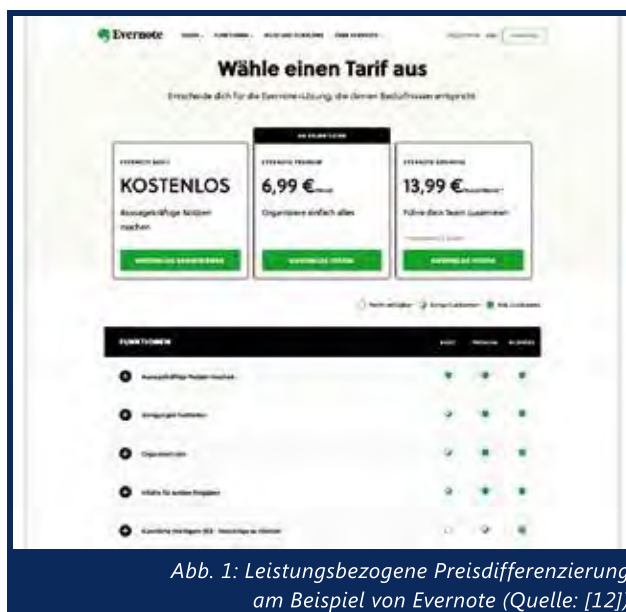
Evernote

Wähle einen Tarif aus

Entscheide dich für die Evernote-Lösung, die deinen Bedürfnissen entspricht

EVERNOTE BASIC
KOSTENLOS
Aussagekräftige Notizen machen
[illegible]

EVERNOTE PREMIUM
6,99 €
Organisiere einfach alles
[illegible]

EVERNOTE BUSINESS
13,99 €
Führe dein Team zusammen
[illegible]

FUNKTIONEN

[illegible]

Abb. 1: Leistungsbezogene Preisdifferenzierung am Beispiel von Evernote (Quelle: [12])